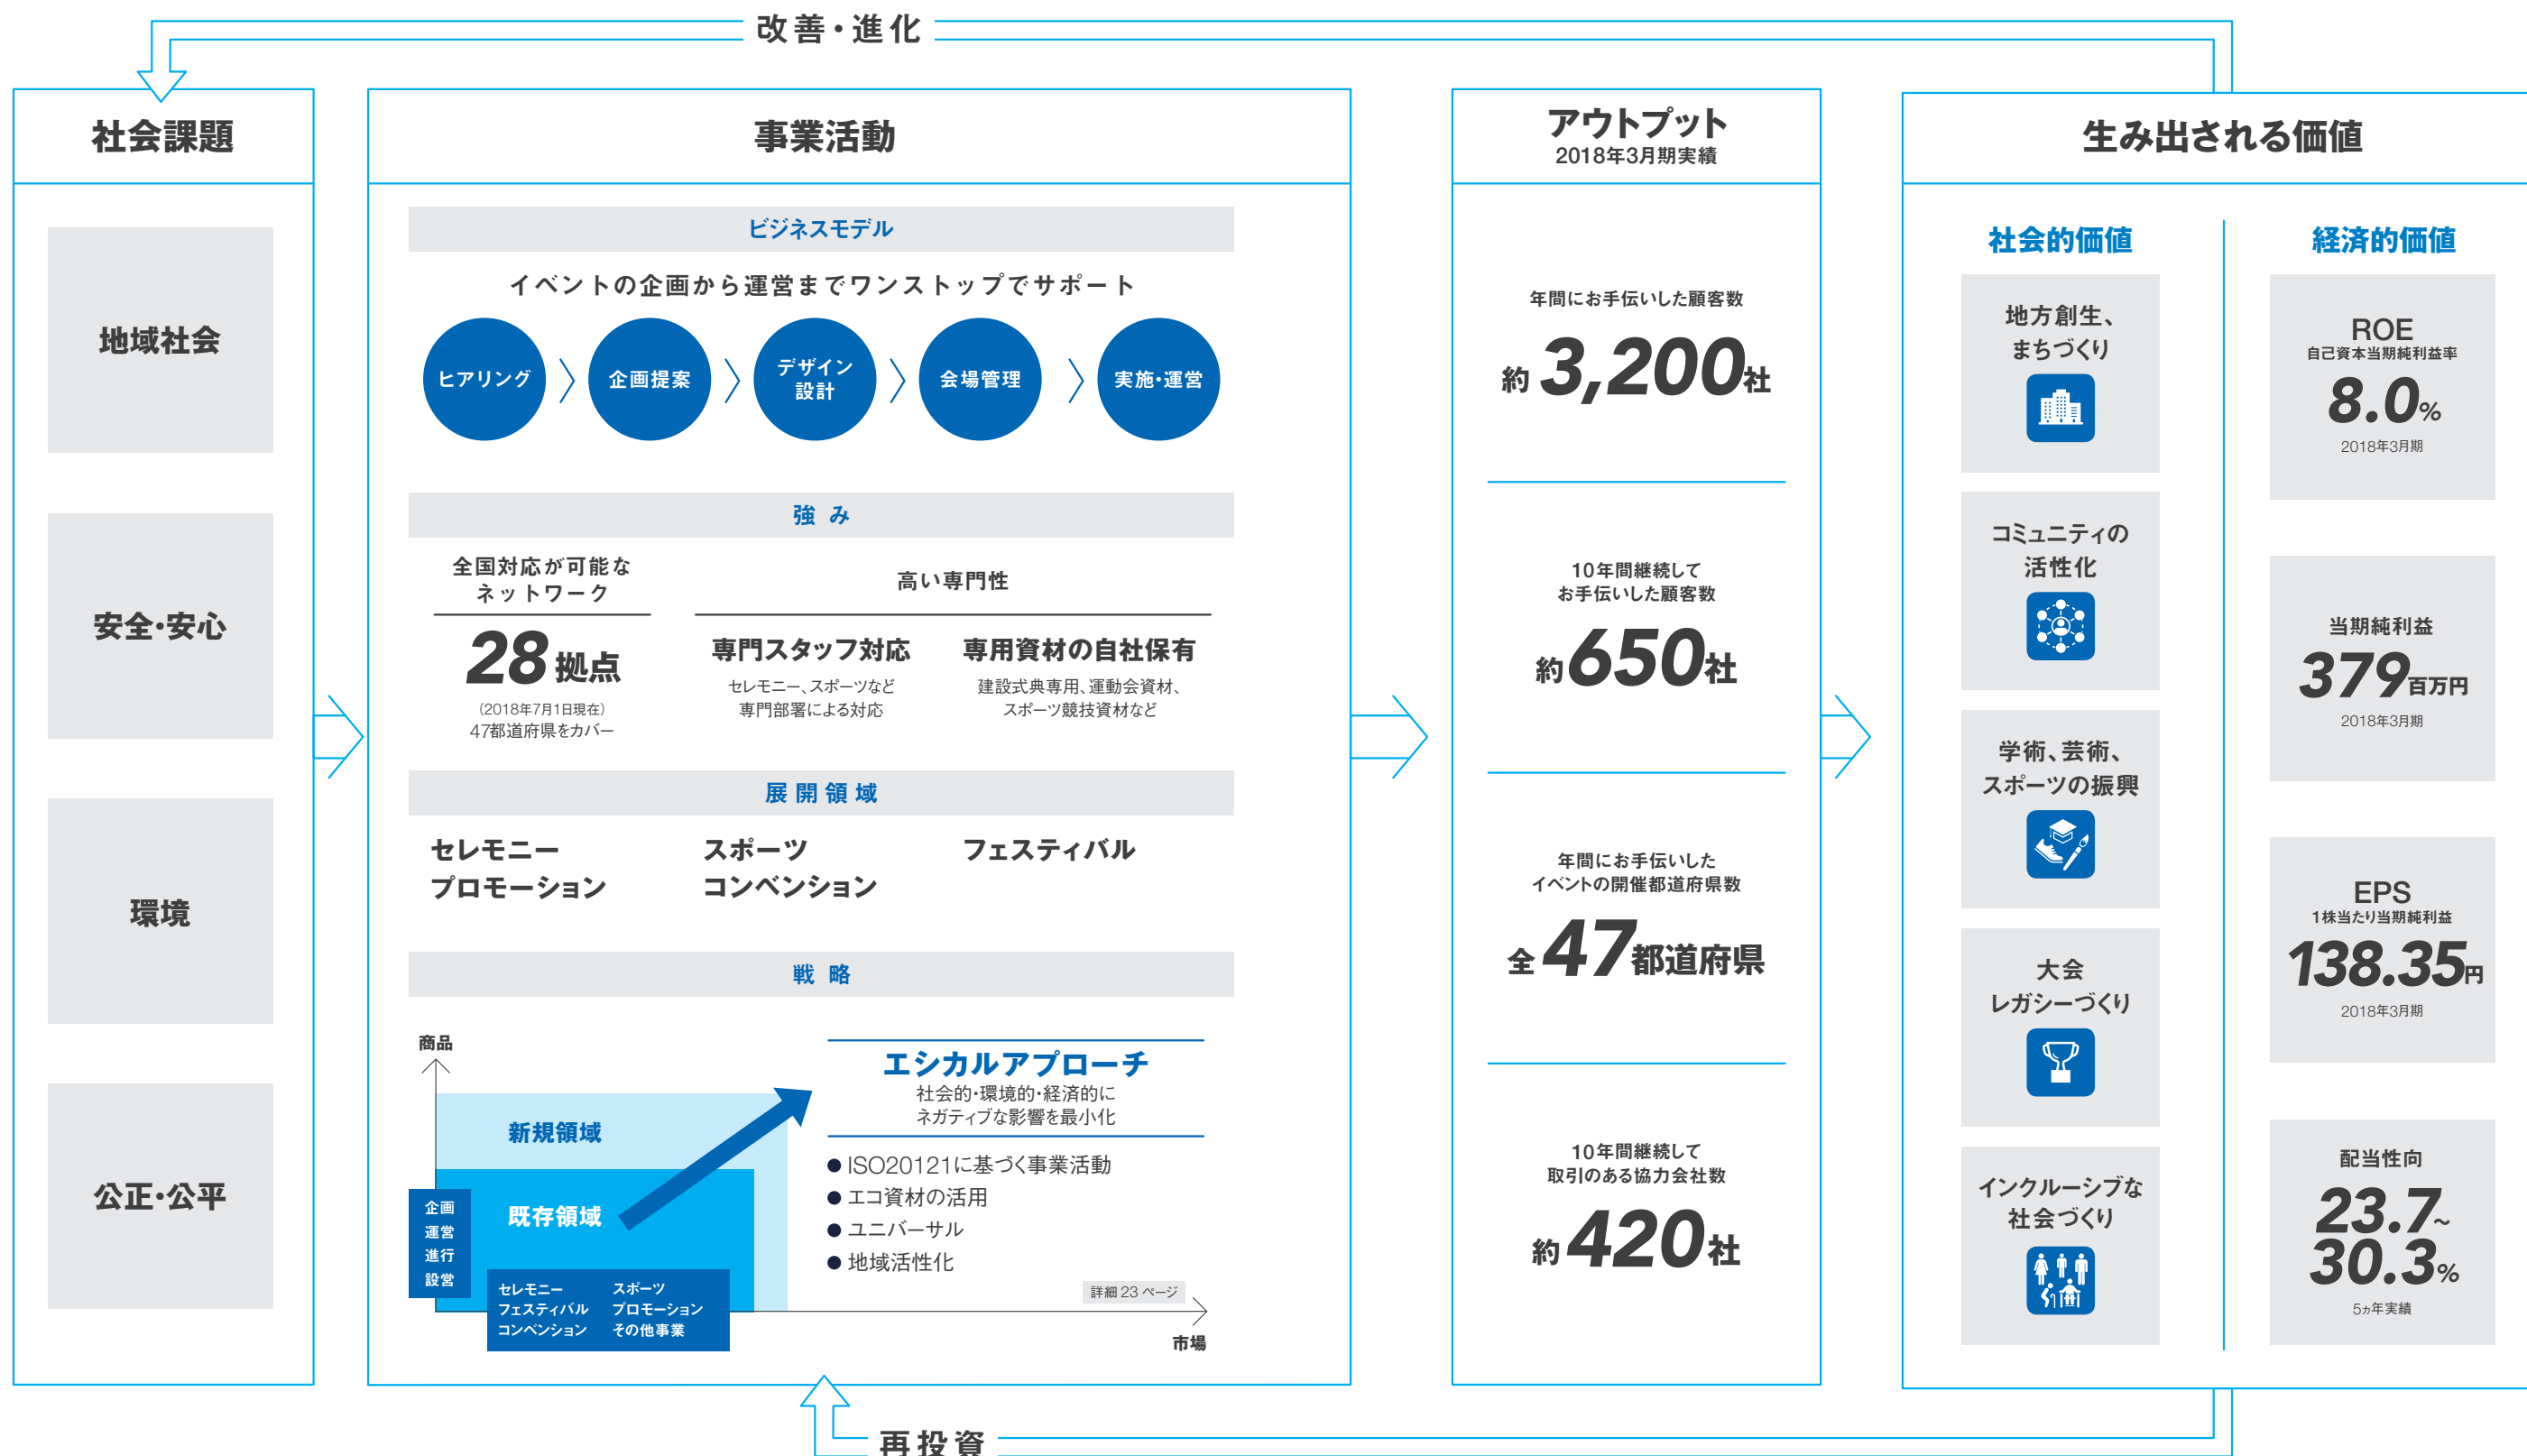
改善・進化

社会課題

地域社会

安全・安心

環境

公正・公平

事業活動

ビジネスモデル

イベントの企画から運営までワンストップでサポート

ヒアリング 〉 企画提案 〉 デザイン 設計 〉 会場管理 〉 実施・運営

強み

全国対応が可能なネットワーク

28拠点
(2018年7月1日現在)
47都道府県をカバー

高い専門性

専門スタッフ対応
セレモニー、スポーツなど専門部署による対応

専用資材の自社保有
建設式典専用、運動会資材、スポーツ競技資材など

展開領域

セレモニー
プロモーション

スポーツ
コンベンション

フェスティバル

戦略

商品

新規領域

既存領域

企画
運営
進行
設営

セレモニー
フェスティバル
コンベンション

スポーツ
プロモーション
その他事業

エシカルアプローチ
社会的・環境的・経済的にネガティブな影響を最小化

● ISO20121に基づく事業活動
● エコ資材の活用
● ユニバーサル
● 地域活性化

詳細 23 ページ

市場

アウトプット
2018年3月期実績

年間にお手伝いした顧客数
約3,200社

10年間継続してお手伝いした顧客数
約650社

年間にお手伝いしたイベントの開催都道府県数
全47都道府県

10年間継続して取引のある協力会社数
約420社

生み出される価値

社会的価値

地方創生、まちづくり

コミュニティの活性化

学術、芸術、スポーツの振興

大会レガシーづくり

インクルーシブな社会づくり

経済的価値

ROE
自己資本当期純利益率
8.0%
2018年3月期

当期純利益
379百万円
2018年3月期

EPS
1株当たり当期純利益
138.35円
2018年3月期

配当性向
23.7~30.3%
5ヵ年実績

再投資